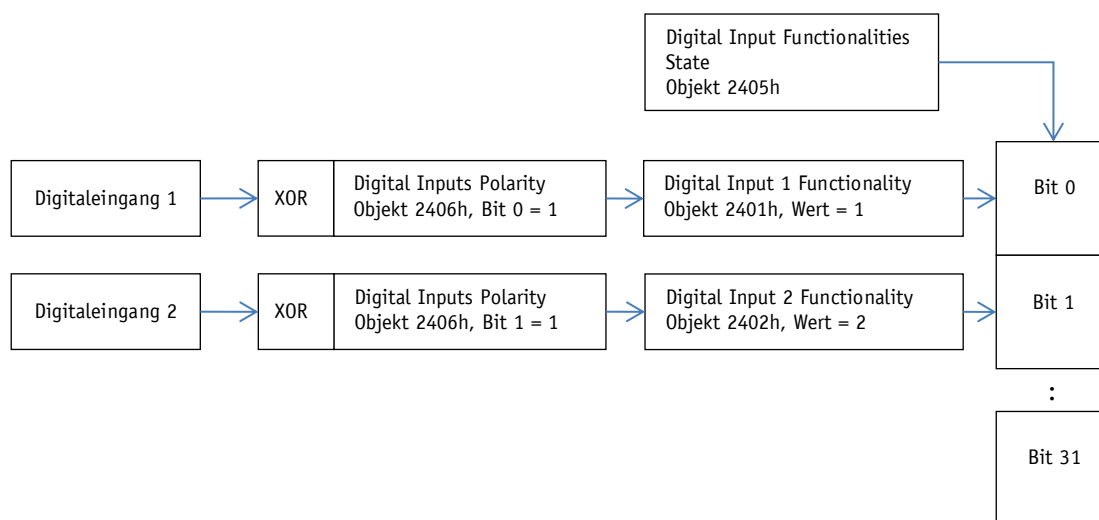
Digital Input Functionalities State
Objekt 2405h

Digitaleingang 1

XOR

Digital Inputs Polarity
Objekt 2406h, Bit 0 = 1

Digital Input 1 Functionality
Objekt 2401h, Wert = 1

Bit 0

Digitaleingang 2

XOR

Digital Inputs Polarity
Objekt 2406h, Bit 1 = 1

Digital Input 2 Functionality
Objekt 2402h, Wert = 2

Bit 1

:

Bit 31